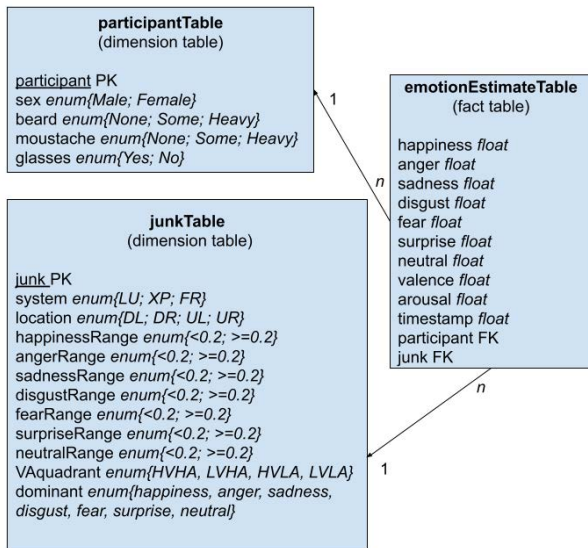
participantTable
(dimension table)

participant PK
sex enum{Male; Female}
beard enum{None; Some; Heavy}
moustache enum{None; Some; Heavy}
glasses enum{Yes; No}

1

n

emotionEstimateTable
(fact table)

happiness float
anger float
sadness float
disgust float
fear float
surprise float
neutral float
valence float
arousal float
timestamp float
participant FK
junk FK

junkTable
(dimension table)

junk PK
system enum{LU; XP; FR}
location enum{DL; DR; UL; UR}
happinessRange enum{<0.2; >=0.2}
angerRange enum{<0.2; >=0.2}
sadnessRange enum{<0.2; >=0.2}
disgustRange enum{<0.2; >=0.2}
fearRange enum{<0.2; >=0.2}
surpriseRange enum{<0.2; >=0.2}
neutralRange enum{<0.2; >=0.2}
VAquadrant enum{HVHA, LVHA, HVLA, LVLA}
dominant enum{happiness, anger, sadness, disgust, fear, surprise, neutral}

n

1